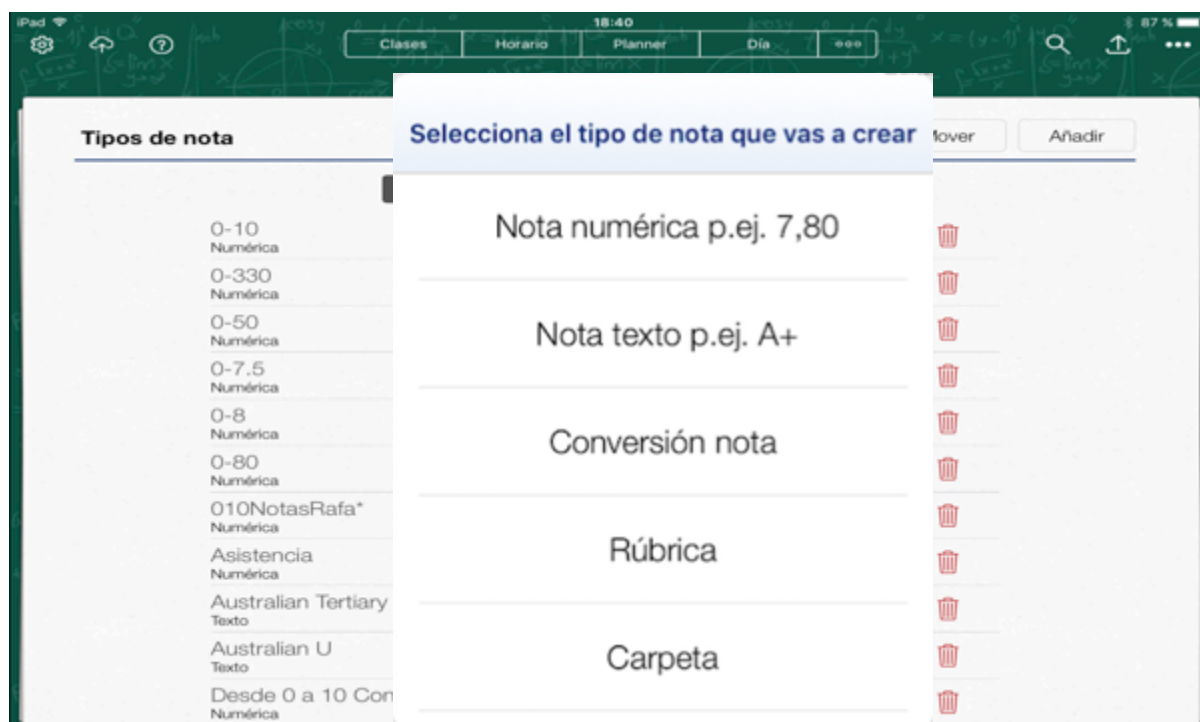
iPad 18:40 87 %

Clases | Horario | Planner | Día | ooo

Tipos de nota

Mover Añadir

0-10
Numérica
0-330
Numérica
0-50
Numérica
0-7.5
Numérica
0-8
Numérica
0-80
Numérica
010NotasRafa*
Numérica
Asistencia
Numérica
Australian Tertiary
Texto
Australian U
Texto
Desde 0 a 10 Con
Numérica

Selecciona el tipo de nota que vas a crear

Nota numérica p.ej. 7,80

Nota texto p.ej. A+

Conversión nota

Rúbrica

Carpeta